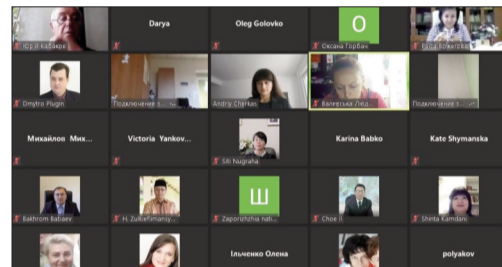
Юрій Кабанов
Darya
Oleg Golovko
O
Оксана Горбак
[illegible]
Dmytro Plugin
Подключение з...
Andriy Cherkas
Валевська Люд...
Подключение з...
Михайлов Мих...
Victoria Yankov...
Siti Nugraha
Karina Babko
Kate Shymanska
Bakhrom Babaev
H. Zulkiflimansy...
Ш
Zaporizhzhia nati...
Choe Il
Shinta Kamdani
Ільченко Олена
polyakov